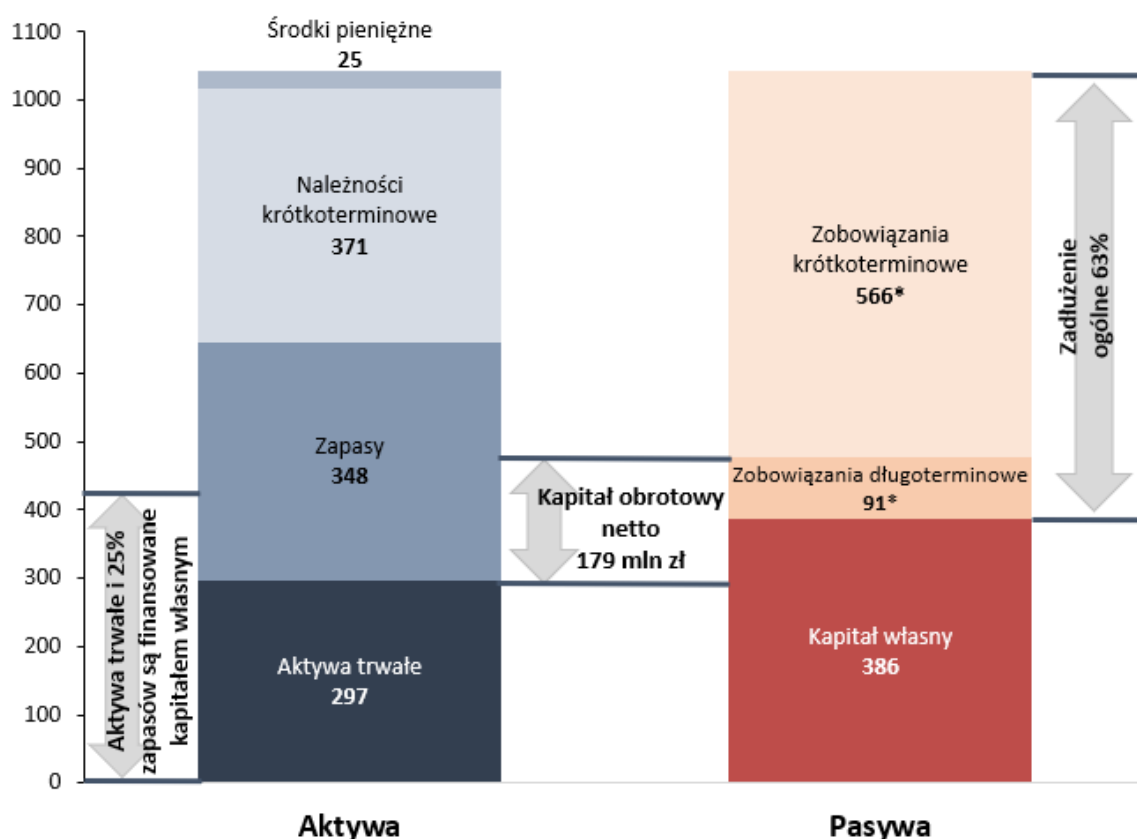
1100
1000
900
800
700
600
500
400
300
200
100
0

Środki pieniężne
25

Należności krótkoterminowe
371

Zapasy
348

Aktywa trwałe
297

Aktywa trwałe i 25% zapasów są finansowane kapitałem własnym

Kapitał obrotowy netto
179 mln zł

Zobowiązania krótkoterminowe
566*

Zobowiązania długoterminowe
91*

Kapitał własny
386

Zadłużenie ogólne 63%

Aktywa

Pasywa